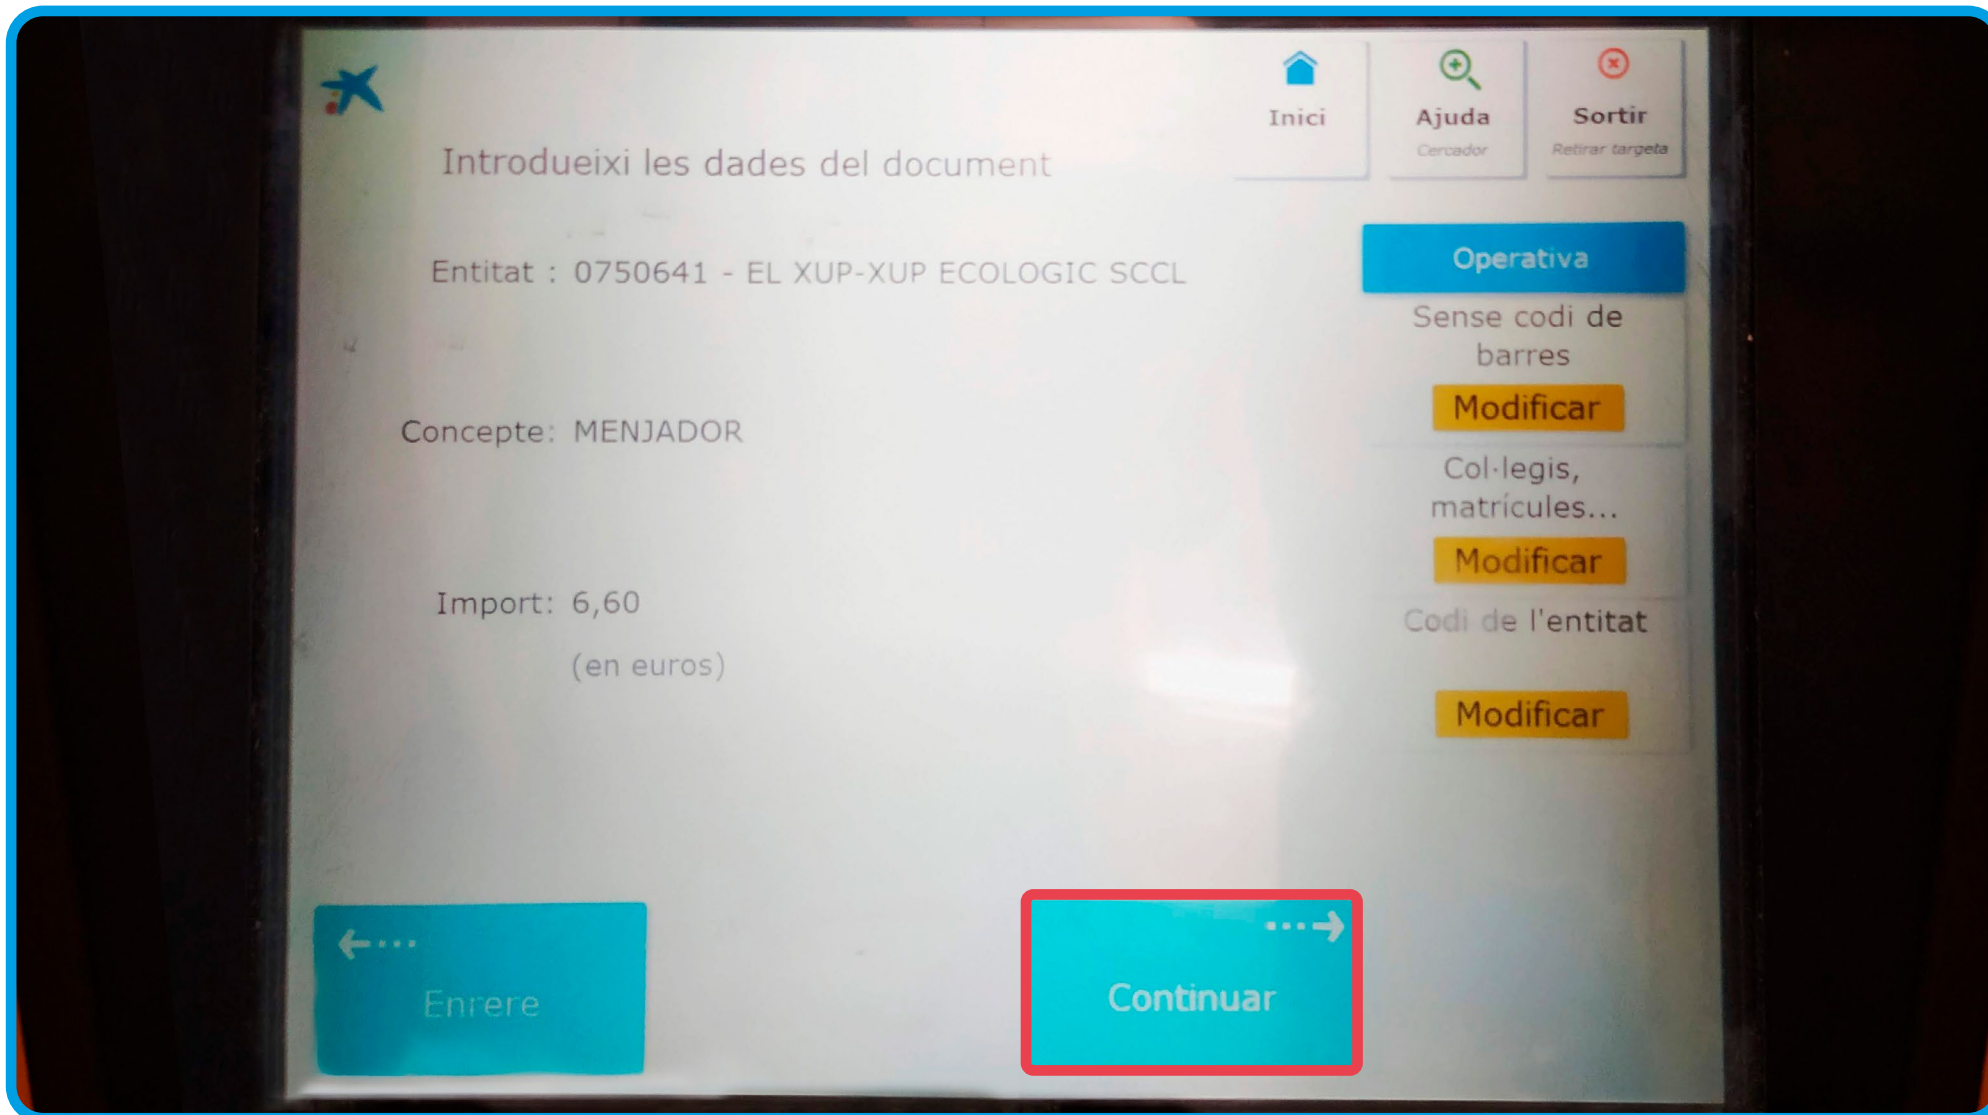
Inici

Ajuda
Cercador

Sortir
Retirar targeta

Introdueixi les dades del document

Entitat : 0750641 - EL XUP-XUP ECOLOGIC SCCL

Concepte: MENJADOR

Import: 6,60

(en euros)

Operativa

Sense codi de barres

Modificar

Col·legis, matrícules...

Modificar

Codi de l'entitat

Modificar

Enrere

Continuar